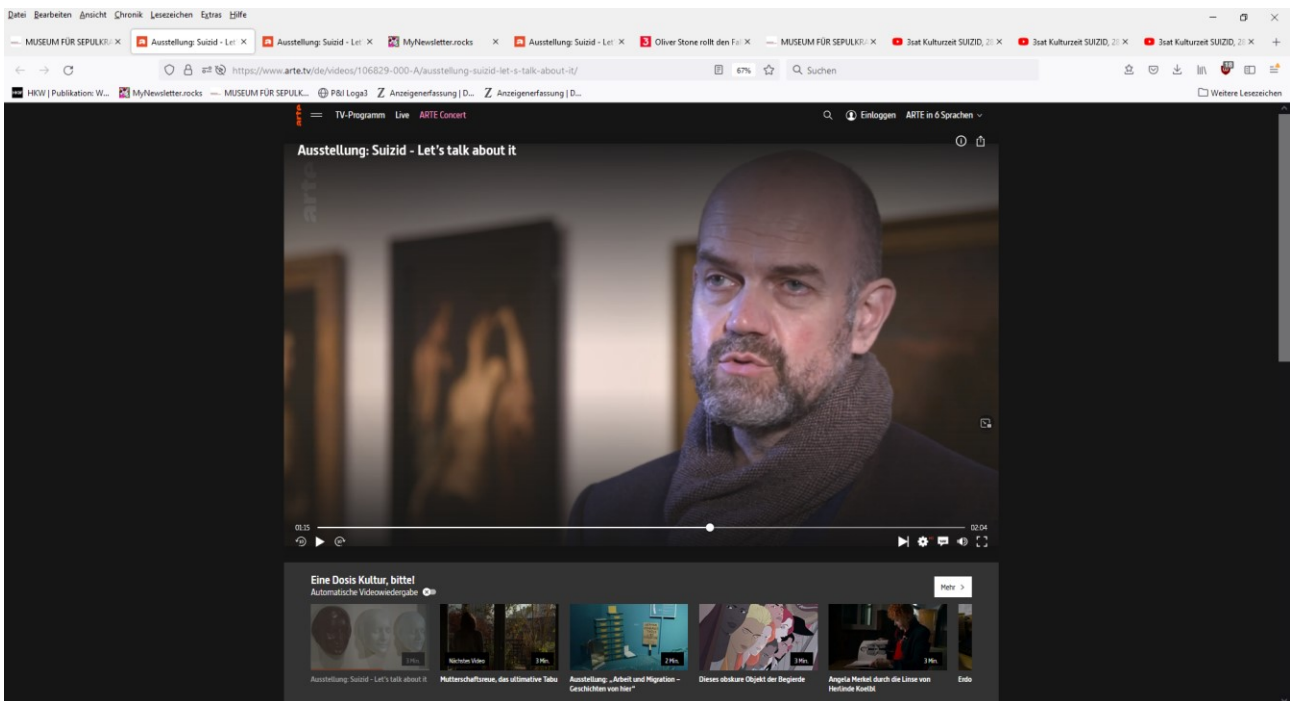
Datei Bearbeiten Ansicht Chronik Lesezeichen Extras Hilfe

MUSEUM FÜR SEPULKR × Ausstellung: Suizid - Let × Ausstellung: Suizid - Let × MyNewsletter.rocks × Ausstellung: Suizid - Let × Oliver Stone rollt den Fa × MUSEUM FÜR SEPULKR × 3sat Kulturzeit SUIZID, 2 × 3sat Kulturzeit SUIZID, 2 × 3sat Kulturzeit SUIZID, 2 ×

https://www.arte.tv/de/videos/106829-000-A/ausstellung-suizid-let-s-talk-about-it/ 67% Suchen

HKW | Publikation: W... MyNewsletter.rocks MUSEUM FÜR SEPULK... P&I Loga3 Anzeigenerfassung | D... Anzeigenerfassung | D... Weitere Lesezeichen

arte TV-Programm Live ARTE Concert Einloggen ARTE in 6 Sprachen

Ausstellung: Suizid - Let's talk about it

01:15 02:04

Eine Dosis Kultur, bitte!
Automatische Videowiedergabe

Mehr >

3 Min. Ausstellung: Suizid - Let's talk about it

Nächstes Video 3 Min. Mutterschaftsreue, das ultimative Tabu

2 Min. Ausstellung: „Arbeit und Migration – Geschichten von hier"

3 Min. Dieses obskure Objekt der Begierde

3 Min. Angela Merkel durch die Linse von Herlinde Koelbl

Endo